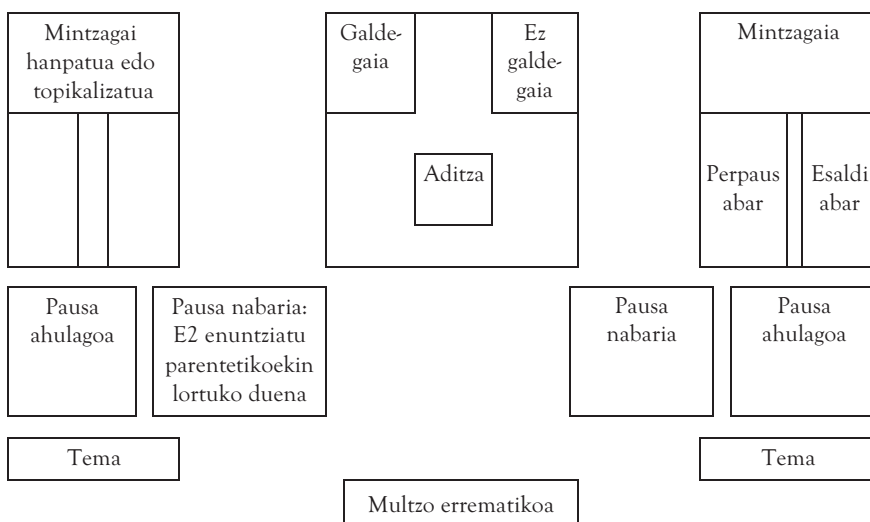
Mintzagai hanpatua edo topikalizatua

Galdegaia

Ez galdegaia

Aditza

Mintzagaia

Perpaus abar

Esaldi abar

Pausa ahulagoa

Pausa nabaria: E2 enuntziatu parentetikoekin lortuko duena

Pausa nabaria

Pausa ahulagoa

Tema

Tema

Multzo errematikoa